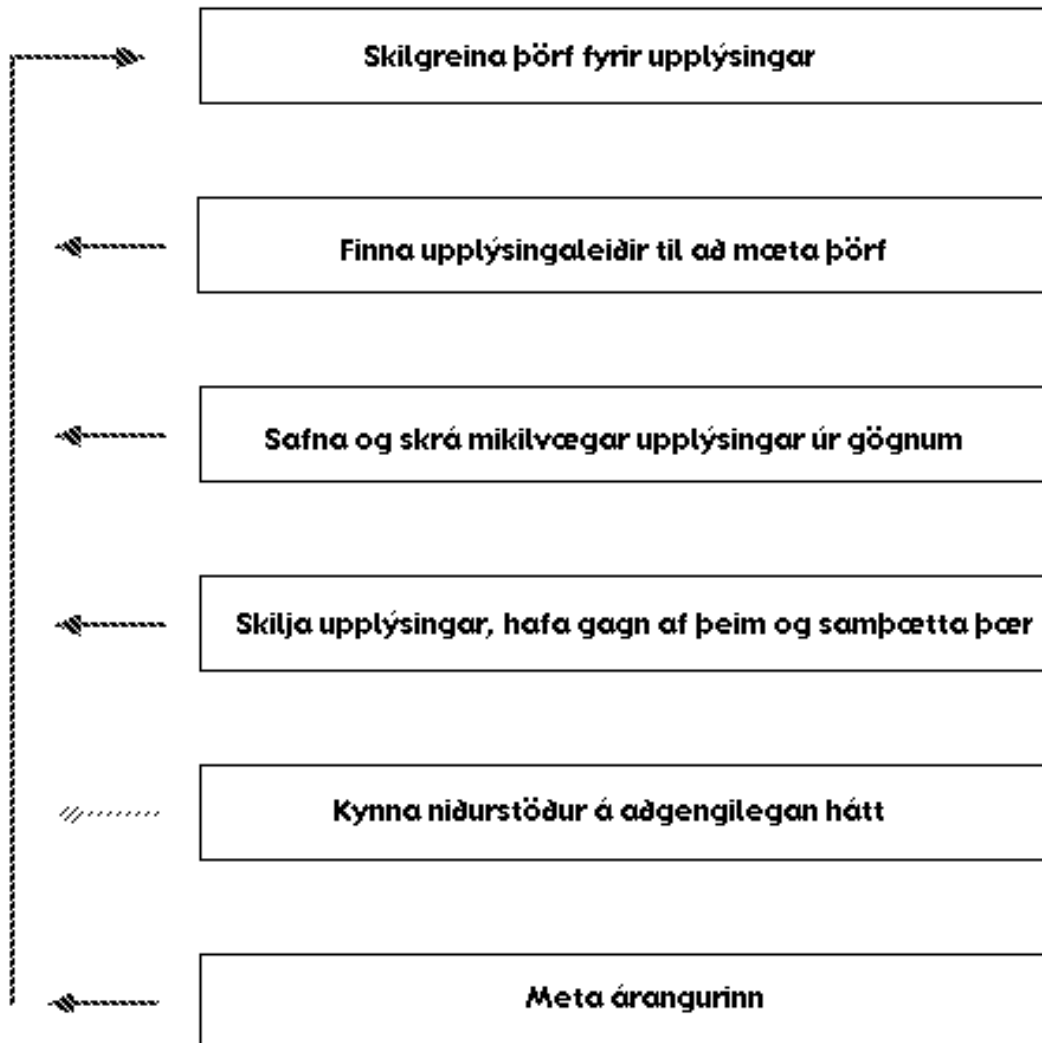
Skilgreina þörf fyrir upplýsingar

Finna upplýsingaleiðir til að mæta þörf

Safna og skrá mikilvægar upplýsingar úr gögnum

Skilja upplýsingar, hafa gagn af þeim og samþætta þær

Kynna niðurstöður á aðgengilegan hátt

Meta árangurinn